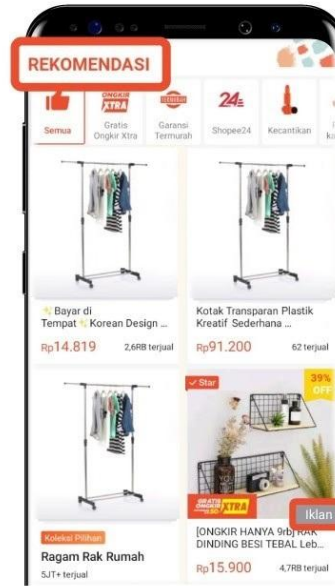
REKOMENDASI

Semua

ONGKIR XTRA
Gratis Ongkir Xtra

TERMURAH
Garansi Termurah

24
Shopee24

Kecantikan

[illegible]

Bayar di Tempat Korean Design ...

Rp14.819

2,6RB terjual

Kotak Transparan Plastik Kreatif Sederhana ...

Rp91.200

62 terjual

Star

39% OFF

GRATIS ONGKIR XTRA

Iklan

Koleksi Pilihan

Ragam Rak Rumah

5JT+ terjual

[ONGKIR HANYA 9rb] RAK DINDING BESI TEBAL Leb...

Rp15.900

4,7RB terjual